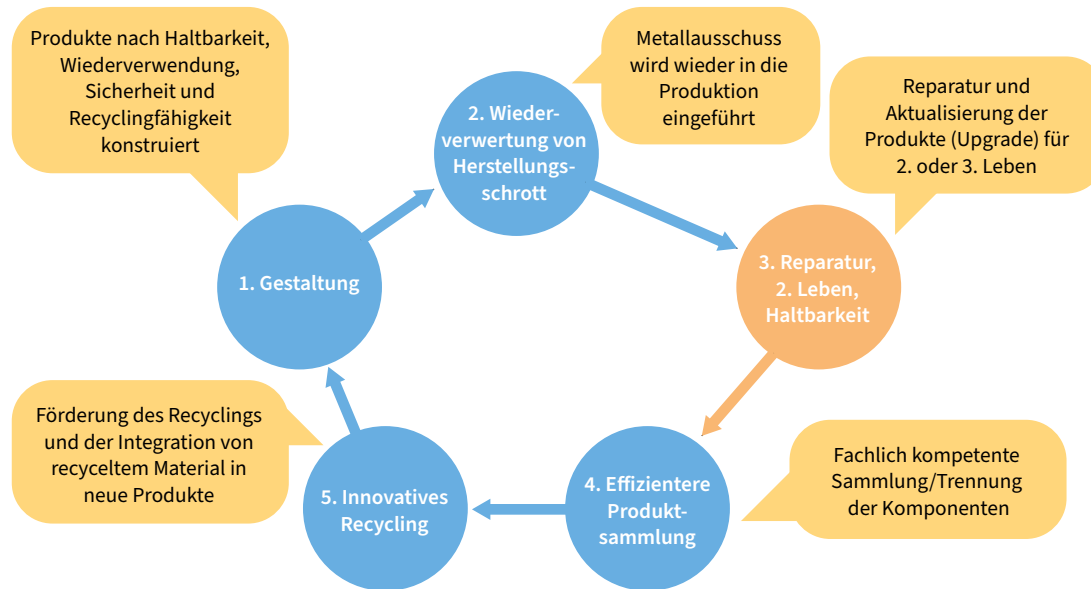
Produkte nach Haltbarkeit, Wiederverwendung, Sicherheit und Recyclingfähigkeit konstruiert

2. Wiederverwertung von Herstellungsschrott

Metallausschuss wird wieder in die Produktion eingeführt

Reparatur und Aktualisierung der Produkte (Upgrade) für 2. oder 3. Leben

1. Gestaltung

3. Reparatur, 2. Leben, Haltbarkeit

Förderung des Recyclings und der Integration von recyceltem Material in neue Produkte

5. Innovatives Recycling

4. Effizientere Produktsammlung

Fachlich kompetente Sammlung/Trennung der Komponenten